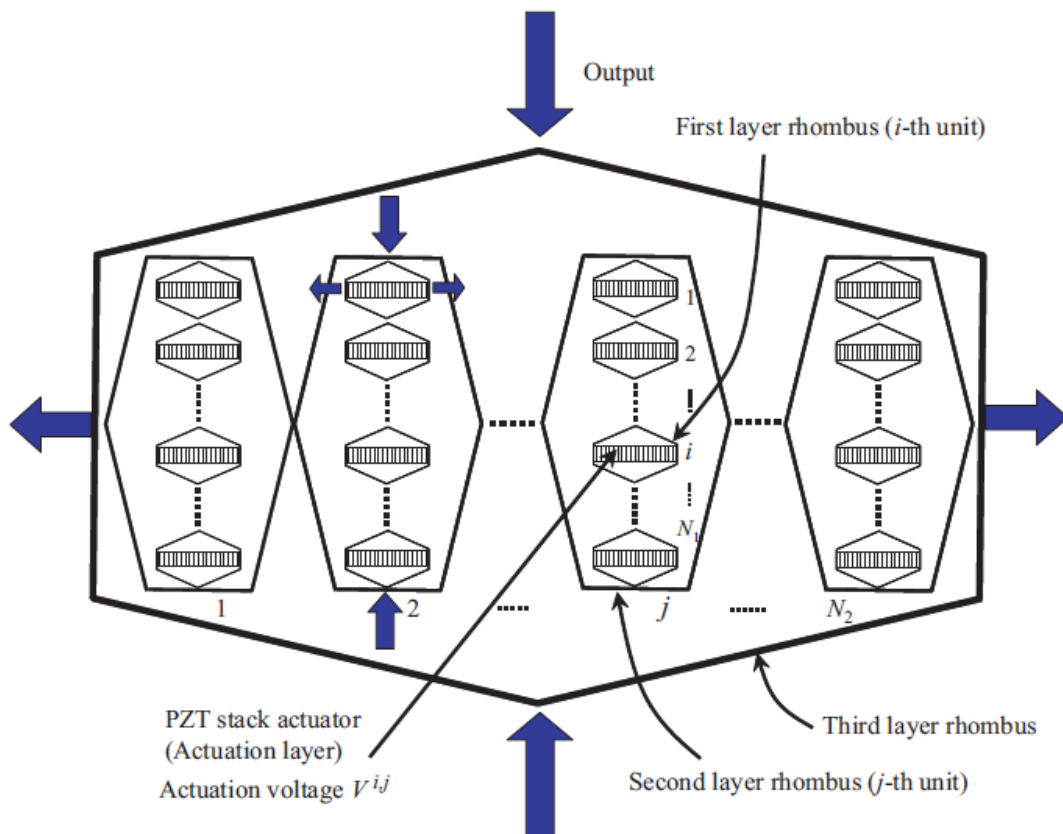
Output

First layer rhombus ($i$-th unit)

1

2

$i$

$N_1$

1

2

$j$

$N_2$

PZT stack actuator (Actuation layer)

Actuation voltage $V^{i,j}$

Third layer rhombus

Second layer rhombus ($j$-th unit)